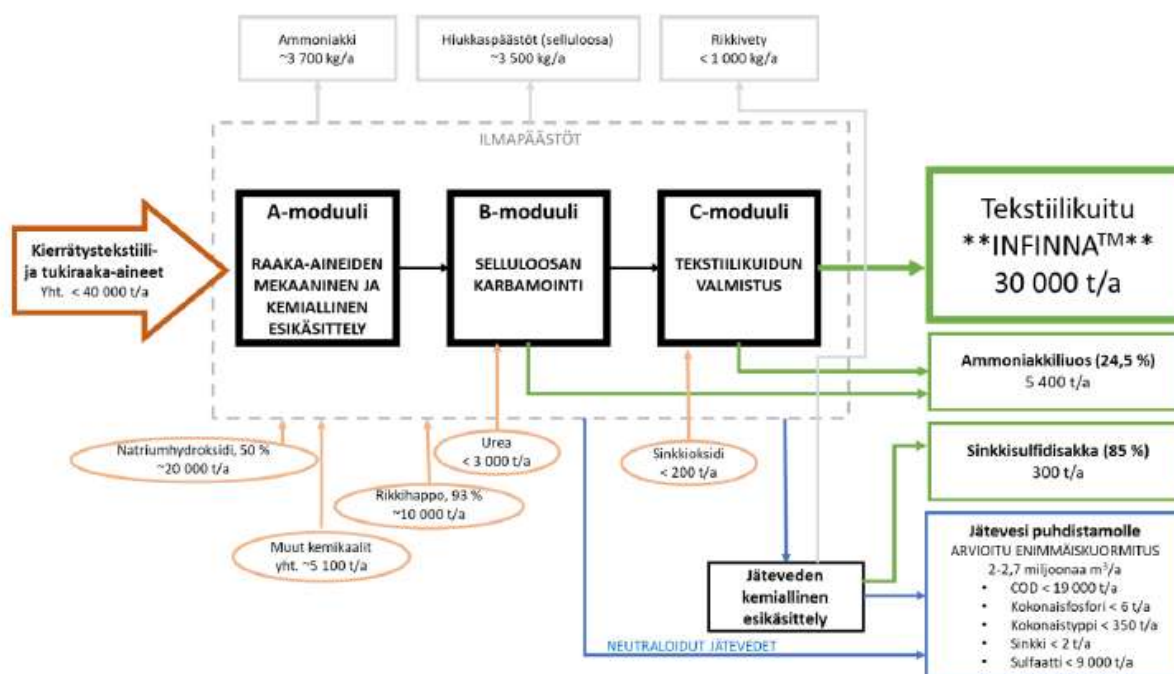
Ammoniakki
~3 700 kg/a

Hiukkaspäästöt (selluloosa)
~3 500 kg/a

Rikkivety
< 1 000 kg/a

ILMAPÄÄSTÖT

Kierrätystekstiili- ja tukiraaka-aineet
Yht. < 40 000 t/a

A-moduuli
RAAKA-AINEIDEN MEKAANINEN JA KEMIALLINEN ESIKÄSITTELY

B-moduuli
SELLULOOSAN KARBAMOINTI

C-moduuli
TEKSTIILIKUIDUN VALMISTUS

Tekstiilikuitu
**INFINNA$^{TM}$**
30 000 t/a

Ammoniakkiliuos (24,5 %)
5 400 t/a

Sinkkisulfidisakka (85 %)
300 t/a

Natriumhydroksidi, 50 %
~20 000 t/a

Urea
< 3 000 t/a

Sinkkioksidi
< 200 t/a

Rikkihappo, 93 %
~10 000 t/a

Muut kemikaalit
yht. ~5 100 t/a

Jäteveden kemiallinen esikäsittely

NEUTRALOIDUT JÄTEVEDET

Jätevesi puhdistamolle
ARVIOITU ENIMMÄISKUORMITUS
2-2,7 miljoonaa m$^3$/a
• COD < 19 000 t/a
• Kokonaisfosfori < 6 t/a
• Kokonaistyppi < 350 t/a
• Sinkki < 2 t/a
• Sulfaatti < 9 000 t/a